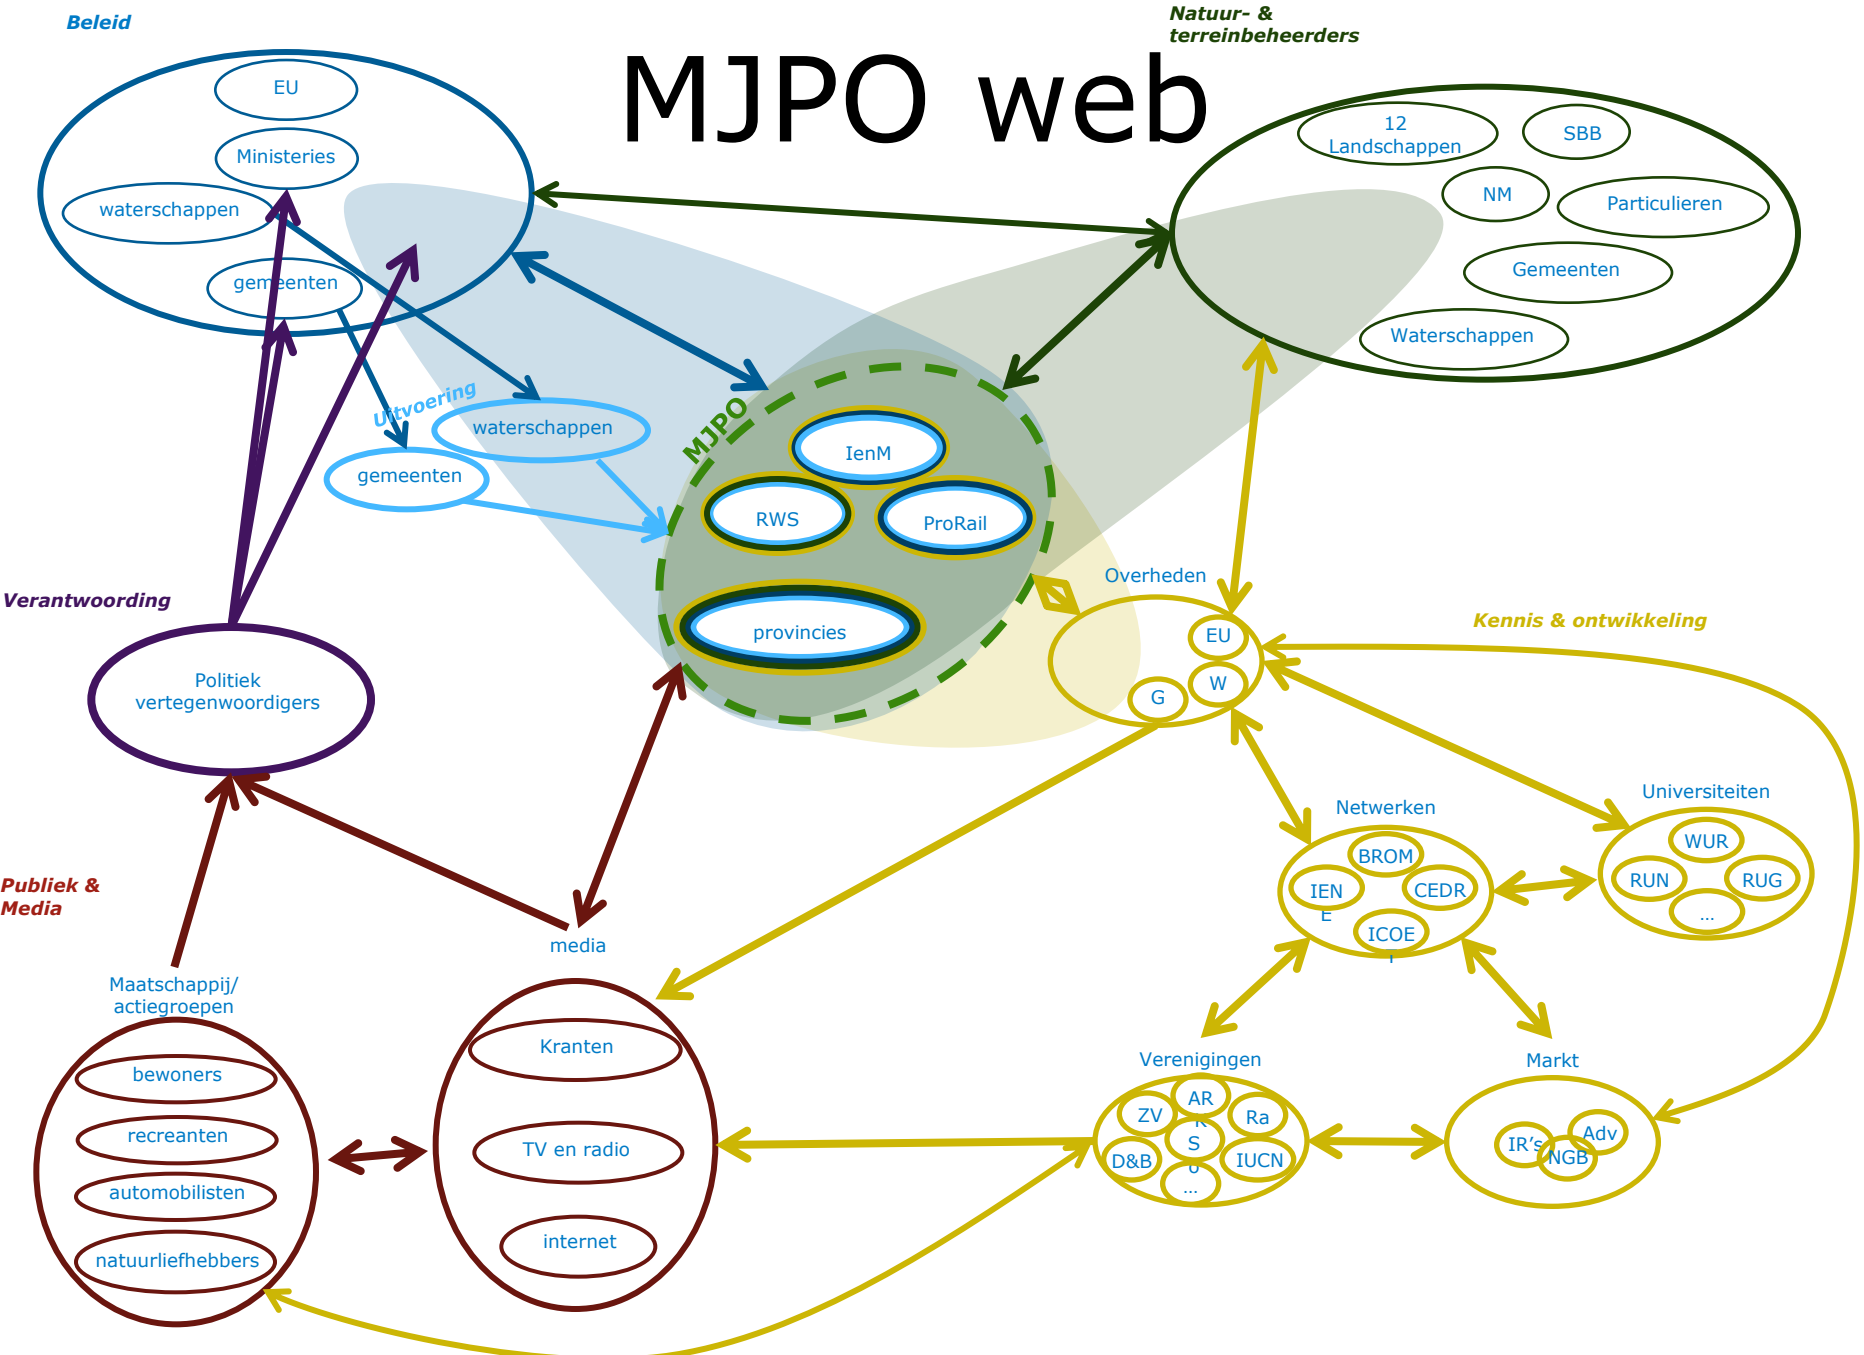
Beleid

MJPO web

Natuur- & terreinbeheerders

EU
Ministeries
waterschappen
gemeenten

12 Landschappen
SBB
NM
Particulieren
Gemeenten
Waterschappen

Uitvoering
waterschappen
gemeenten

MJPO
IenM
RWS
ProRail
provincies

Verantwoording

Politiek vertegenwoordigers

Overheden
EU
W
G

Kennis & ontwikkeling

Netwerken
BROM
IEN E
CEDR
ICOE I

Universiteiten
WUR
RUN
RUG
...

Publiek & Media

media

Maatschappij/ actiegroepen
bewoners
recreanten
automobilisten
natuurliefhebbers

Kranten
TV en radio
internet

Verenigingen
AR K
ZV
Ra
S
D&B
IUCN
o
...

Markt
IR's
Adv
NGB